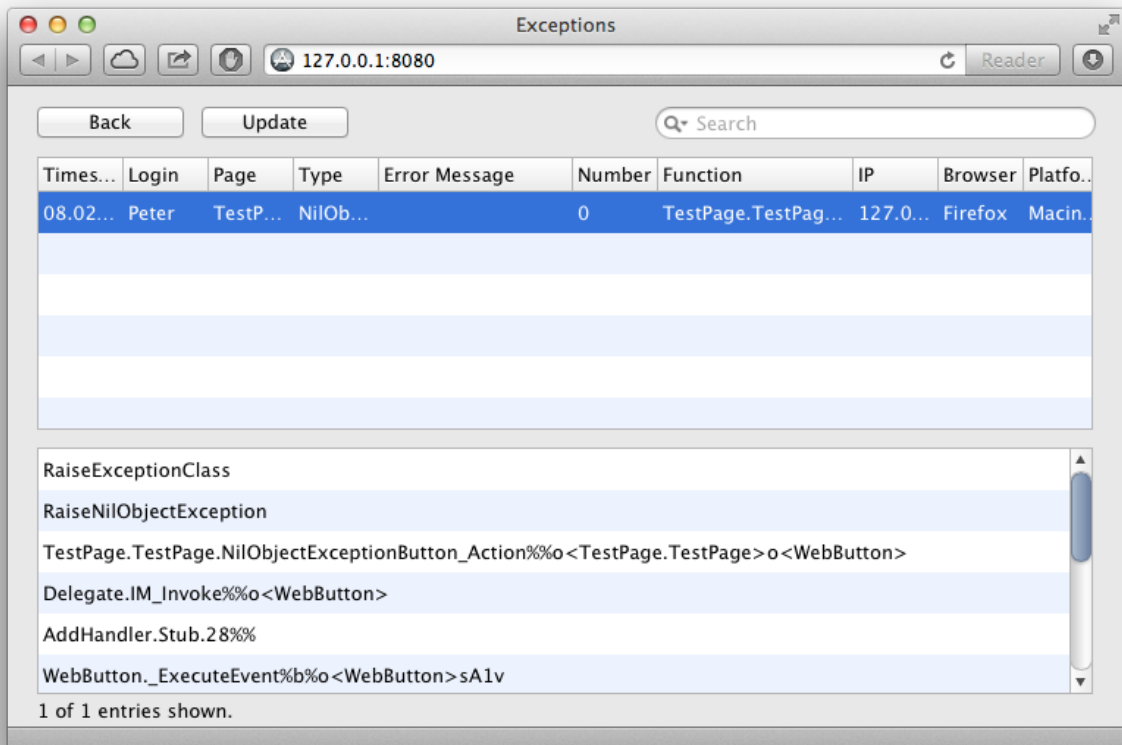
Exceptions

127.0.0.1:8080

Reader

Back

Update

Search

| Times... | Login | Page | Type | Error Message | Number | Function | IP | Browser | Platfo... |
|---|---|---|---|---|---|---|---|---|---|
| 08.02... | Peter | TestP... | NilOb... | | 0 | TestPage.TestPag... | 127.0... | Firefox | Macin... |

RaiseExceptionClass

RaiseNilObjectException

TestPage.TestPage.NilObjectExceptionButton_Action%%o<TestPage.TestPage>o<WebButton>

Delegate.IM_Invoke%%o<WebButton>

AddHandler.Stub.28%%

WebButton._ExecuteEvent%b%o<WebButton>sA1v

1 of 1 entries shown.